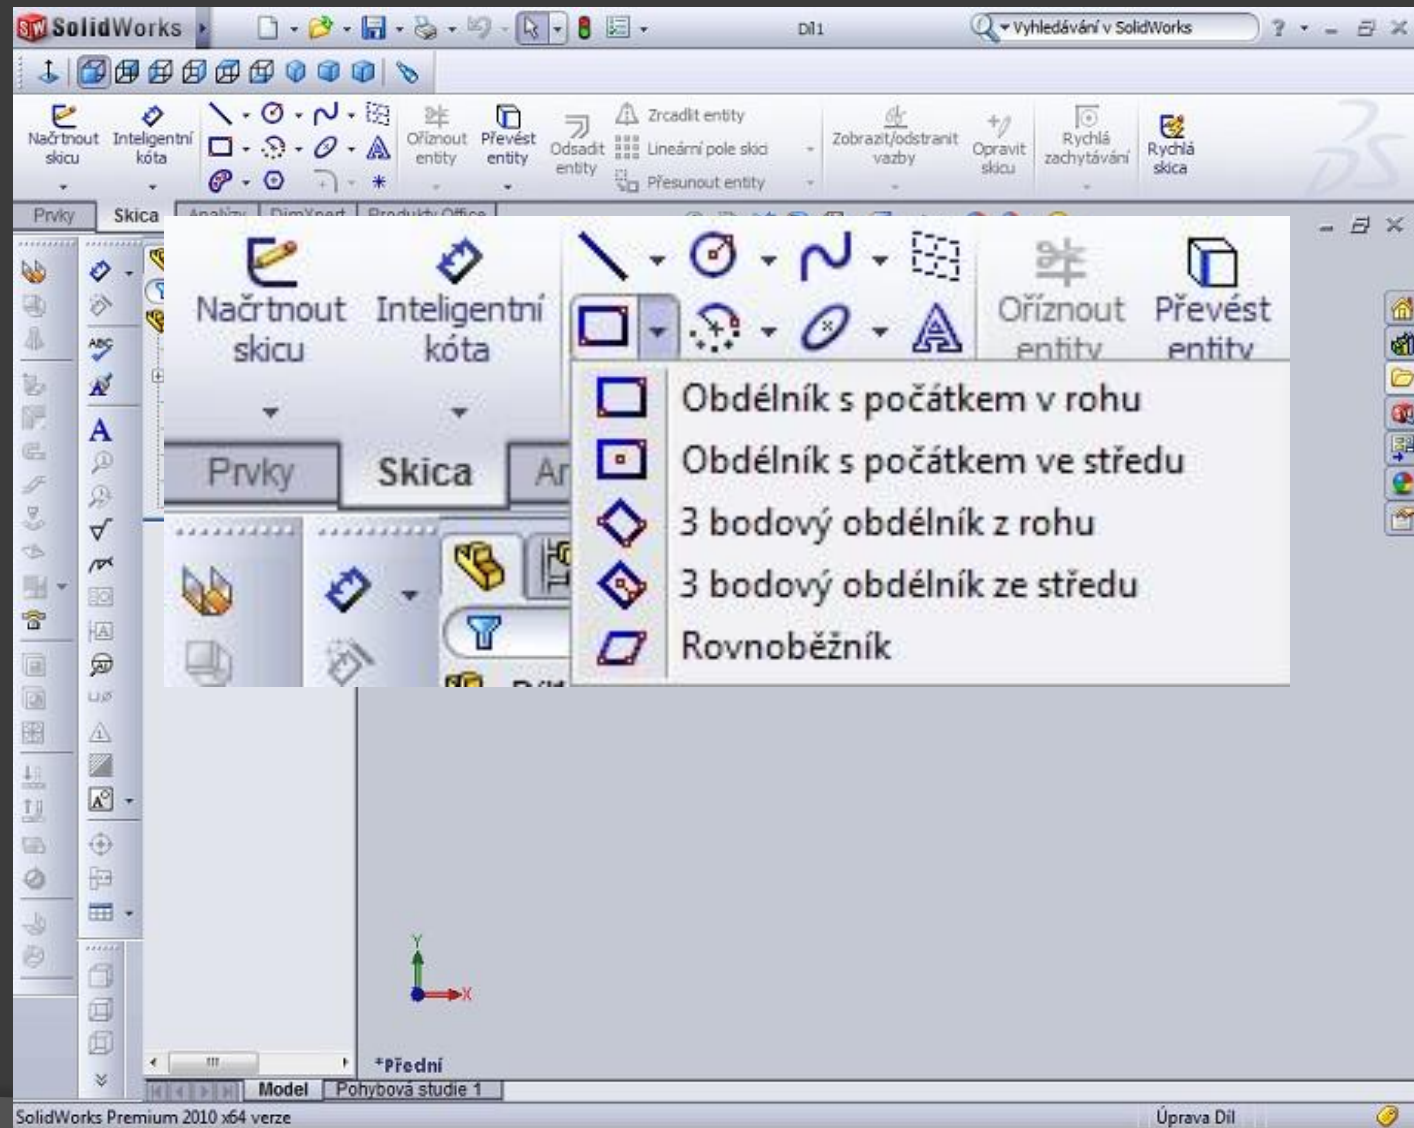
SolidWorks

Díl1

Vyhledávání v SolidWorks

Načrtnout skicu

Inteligentní kóta

Oříznout entity

Převést entity

Odsadit entity

Zrcadlit entity

Lineární pole skic

Přesunout entity

Zobrazit/odstranit vazby

Opravit skicu

Rychlá zachytávání

Rychlá skica

Prvky

Skica

Analýzy

DimXpert

Produkty Office

Načrtnout skicu

Inteligentní kóta

Oříznout entity

Převést entity

Prvky

Skica

Ar

Obdélník s počátkem v rohu

Obdélník s počátkem ve středu

3 bodový obdélník z rohu

3 bodový obdélník ze středu

Rovnoběžník

Díl

Y

X

*Přední

Model

Pohybová studie 1

SolidWorks Premium 2010 x64 verze

Úprava Díl